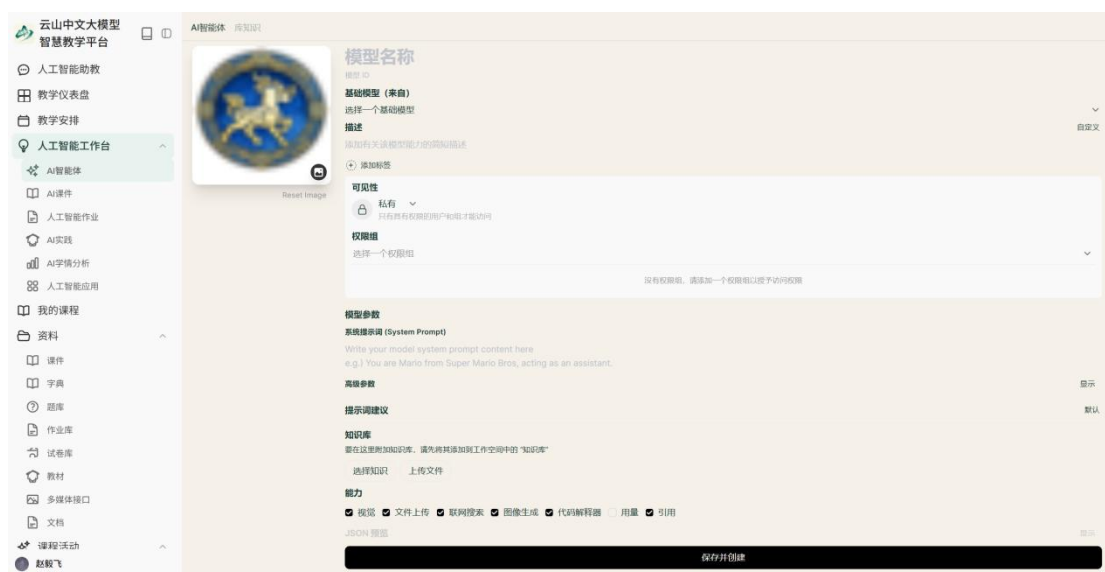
云山中文大模型
智慧教学平台

人工智能助教
教学仪表盘
教学安排
人工智能工作台
AI智能体
AI课件
人工智能作业
AI实践
AI学情分析
人工智能应用
我的课程
资料
课件
字典
题库
作业库
试卷库
教材
多媒体接口
文档
课程活动
赵毅飞

AI智能体 | 库知识

Reset Image

模型名称
模型 ID
基础模型（来自）
选择一个基础模型
描述
自定义
添加有关该模型能力的简短描述
添加标签
可见性
私有
只有拥有权限的用户和组才能访问
权限组
选择一个权限组
没有权限组，请添加一个权限组以授予访问权限
模型参数
系统提示词 (System Prompt)
Write your model system prompt content here
e.g.) You are Mario from Super Mario Bros, acting as an assistant.
高级参数
显示
提示词建议
默认
知识库
要在这里附加知识库，请先将其添加到工作空间中的 "知识库"
选择知识
上传文件
能力
视觉 文件上传 联网搜索 图像生成 代码解释器 用量 引用
JSON 预览
显示
保存并创建